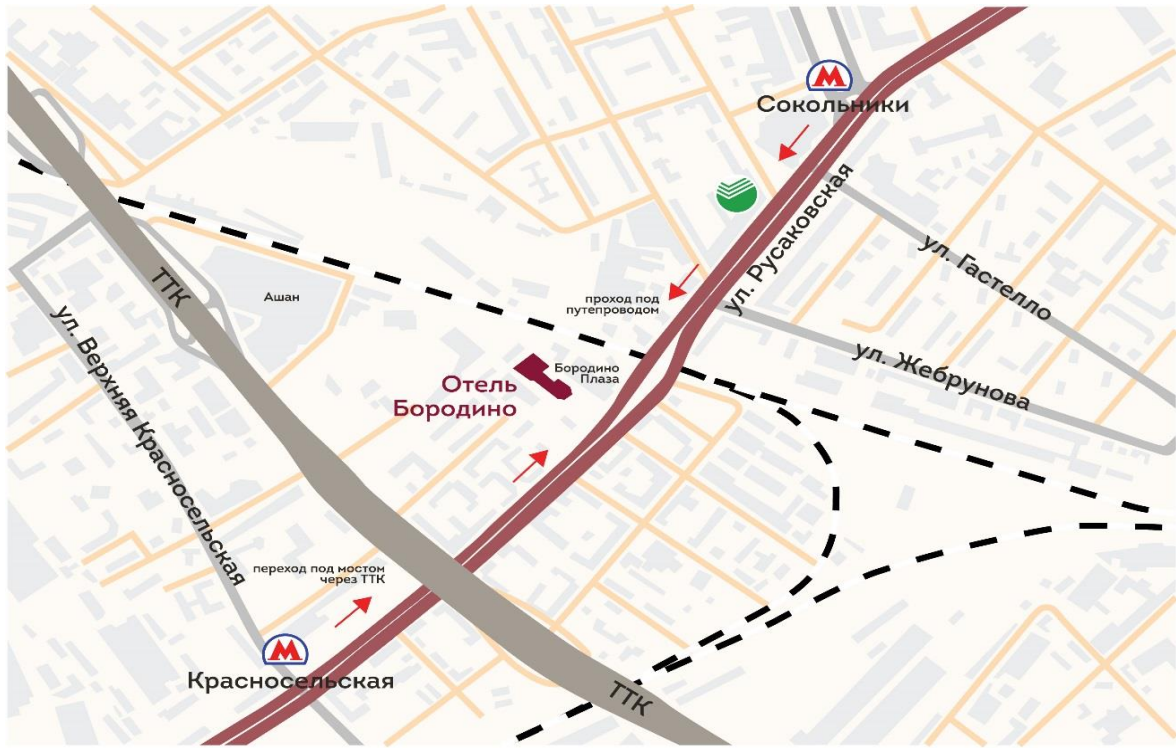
М
Сокольники

ул. Русаковская

ул. Гастелло

проход под путепроводом

ТТК

Ашан

ул. Жебрунова

Бородино Плаза

Отель Бородино

ул. Верхняя Красносельская

переход под мостом через ТТК

М
Красносельская

ТТК